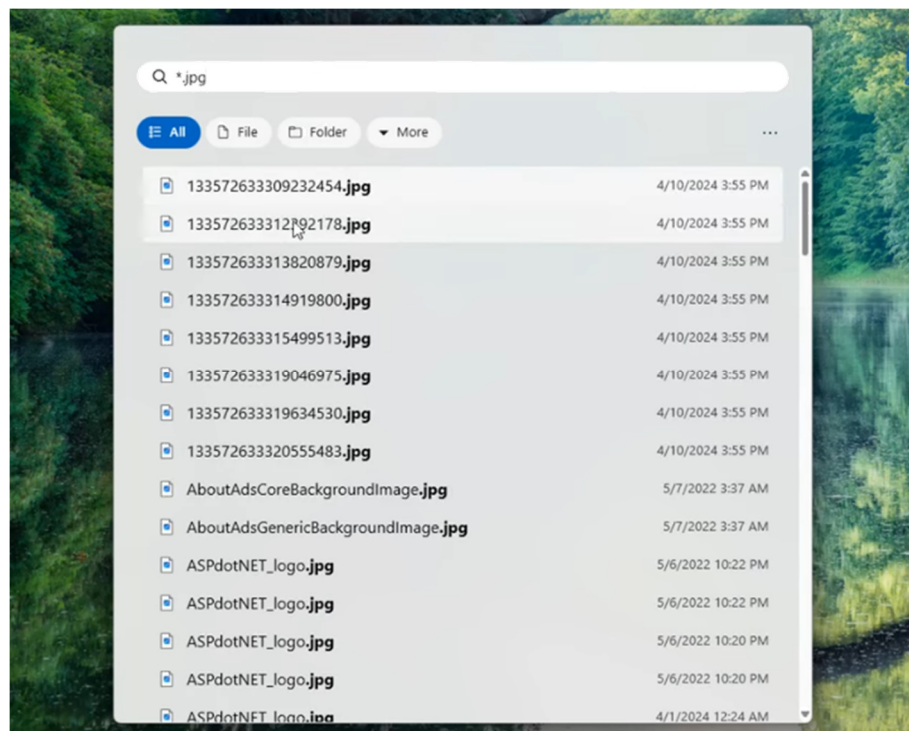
*.jpg

All File Folder More ···

133572633309232454.jpg 4/10/2024 3:55 PM
1335726333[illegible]92178.jpg 4/10/2024 3:55 PM
133572633313820879.jpg 4/10/2024 3:55 PM
133572633314919800.jpg 4/10/2024 3:55 PM
133572633315499513.jpg 4/10/2024 3:55 PM
133572633319046975.jpg 4/10/2024 3:55 PM
133572633319634530.jpg 4/10/2024 3:55 PM
133572633320555483.jpg 4/10/2024 3:55 PM
AboutAdsCoreBackgroundImage.jpg 5/7/2022 3:37 AM
AboutAdsGenericBackgroundImage.jpg 5/7/2022 3:37 AM
ASPdotNET_logo.jpg 5/6/2022 10:22 PM
ASPdotNET_logo.jpg 5/6/2022 10:22 PM
ASPdotNET_logo.jpg 5/6/2022 10:20 PM
ASPdotNET_logo.jpg 5/6/2022 10:20 PM
ASPdotNET_logo.jpg 4/1/2024 12:24 AM